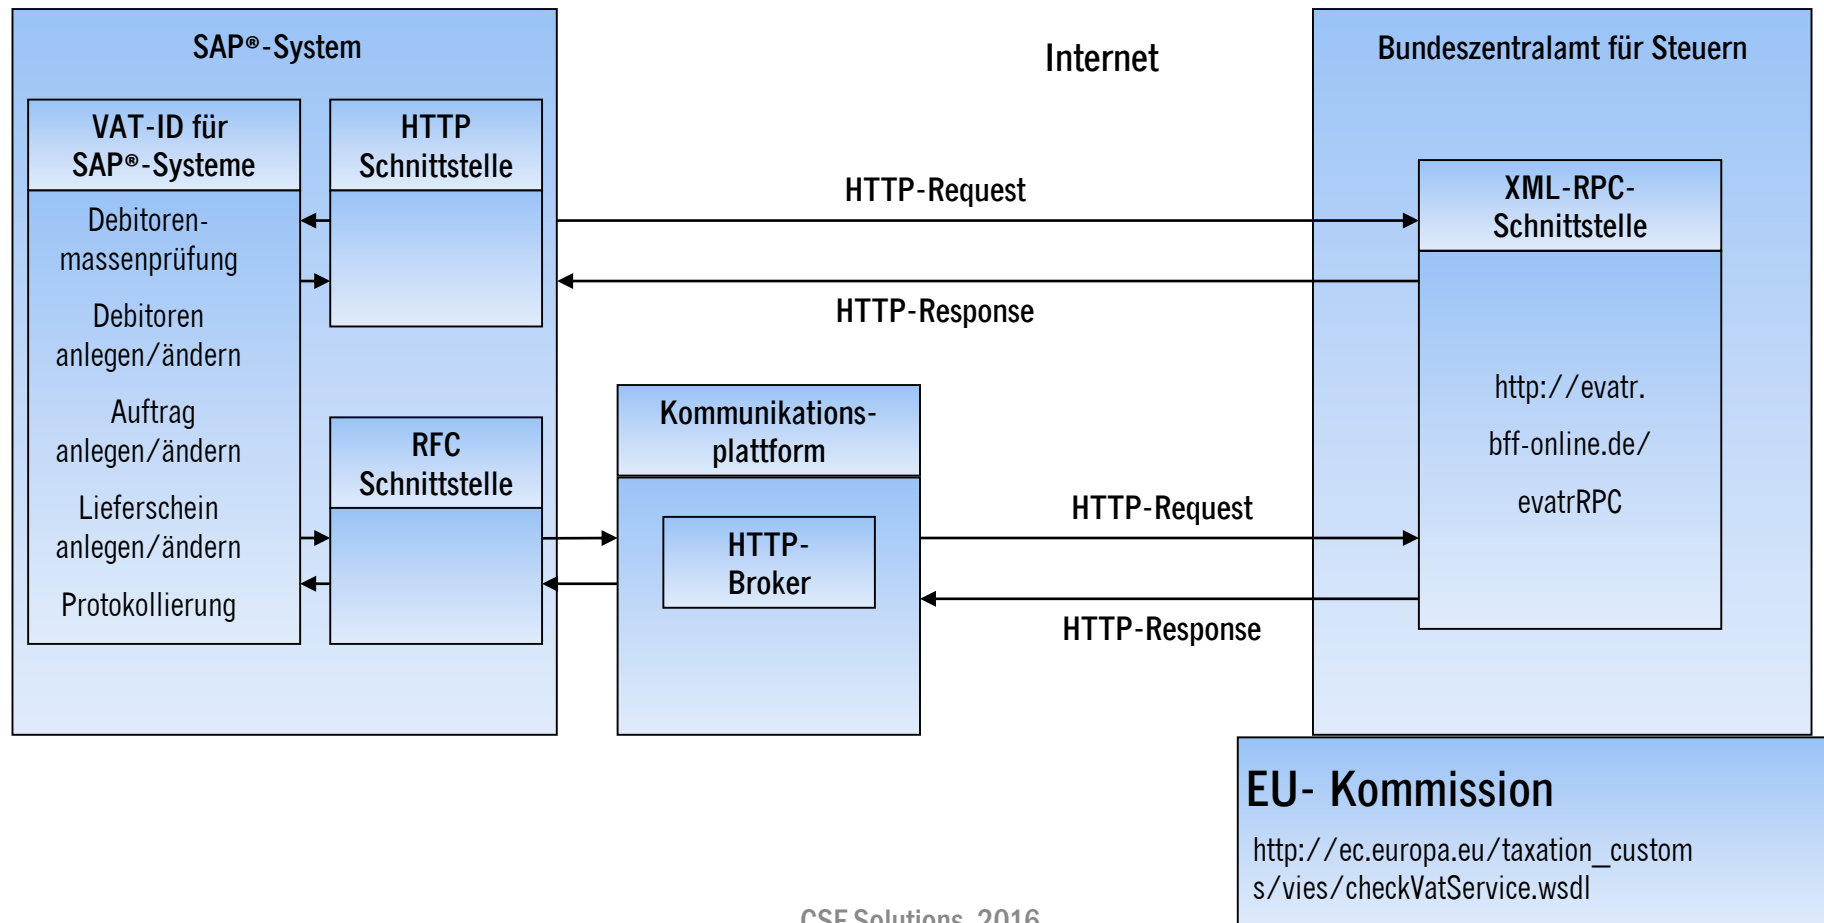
SAP®-System

Internet

Bundeszentralamt für Steuern

VAT-ID für SAP®-Systeme

HTTP Schnittstelle

Debitorenmassenprüfung

Debitoren anlegen/ändern

Auftrag anlegen/ändern

Lieferschein anlegen/ändern

Protokollierung

HTTP-Request

HTTP-Response

XML-RPC-Schnittstelle

http://evatr.

bff-online.de/

evatrRPC

RFC Schnittstelle

Kommunikationsplattform

HTTP-Broker

HTTP-Request

HTTP-Response

EU- Kommission

http://ec.europa.eu/taxation_customs/vies/checkVatService.wsdl

CSE Solutions 2016